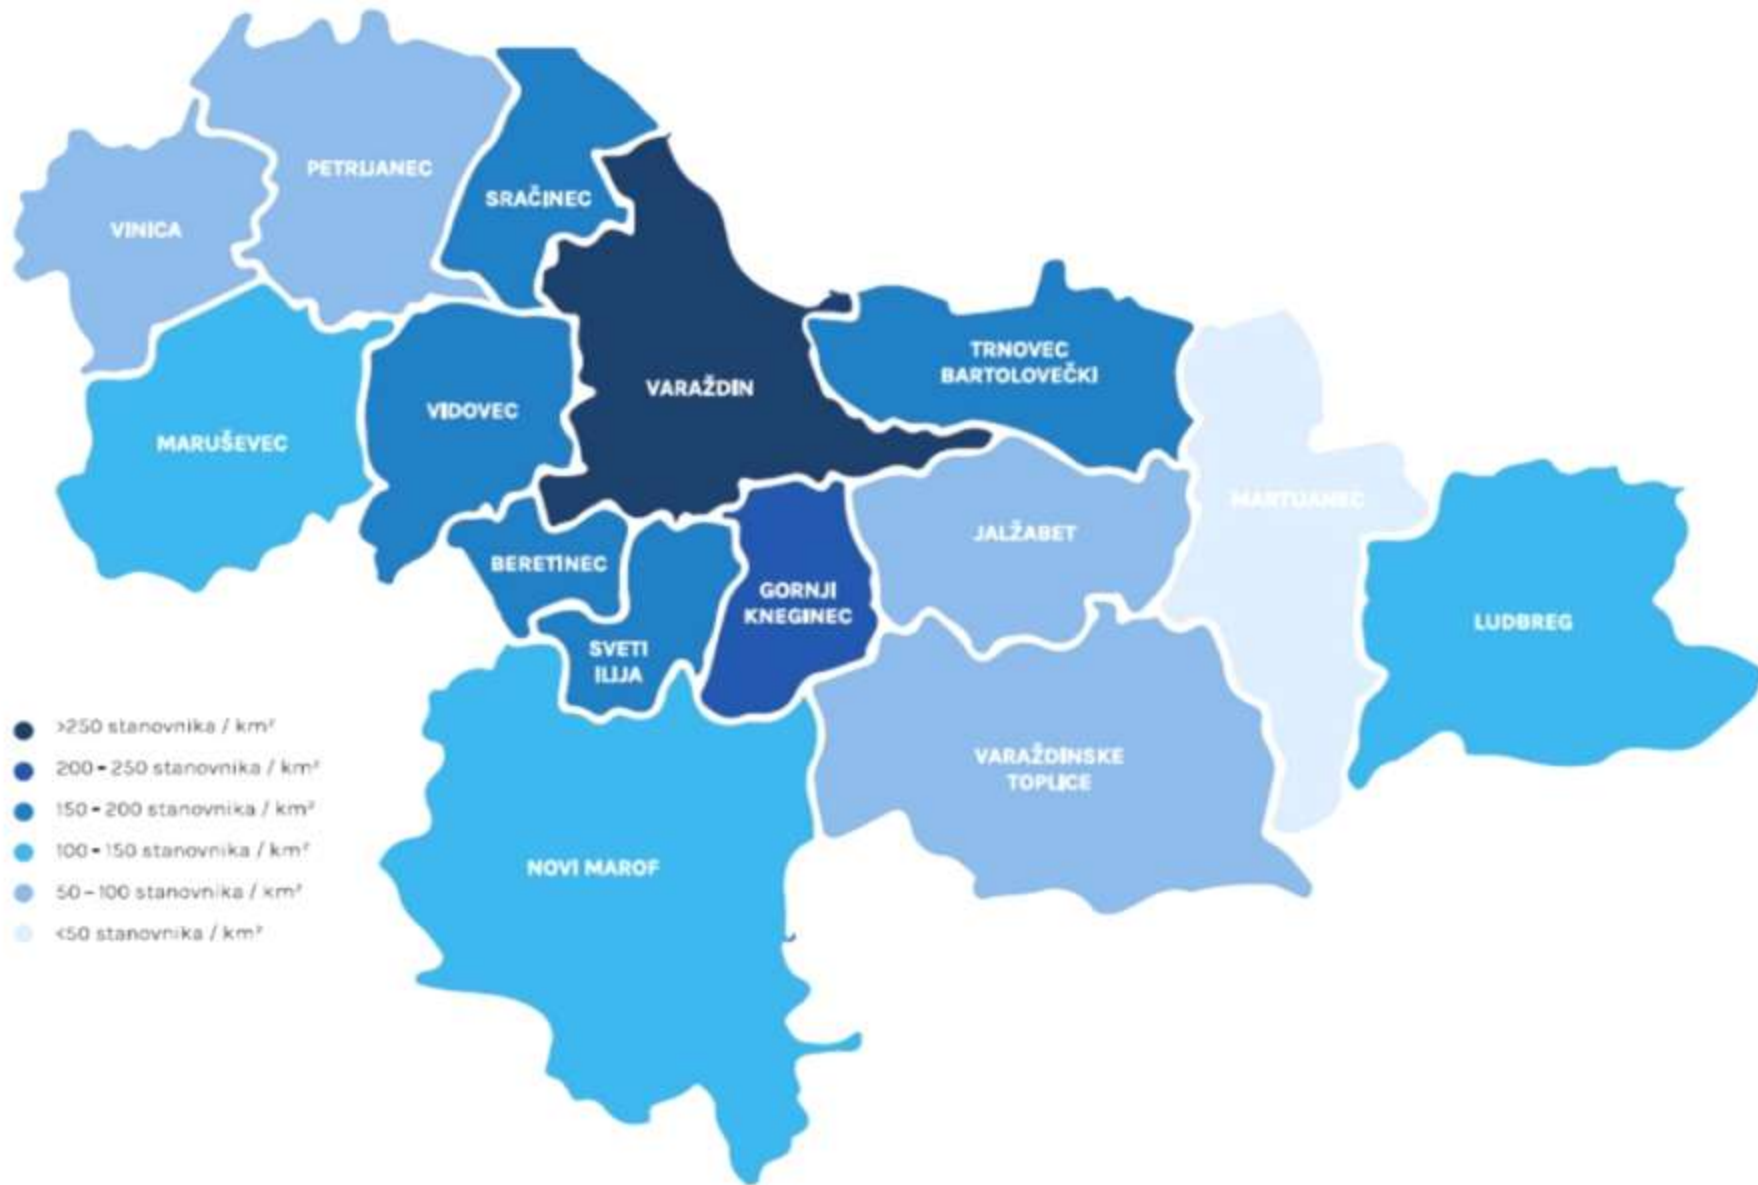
PETRIJANEC

VINICA

SRAČINEC

VARAŽDIN

TRNOVEC BARTOLOVEČKI

MARUŠEVEC

VIDOVEC

MARTIJANEC

JALŽABET

BERETINEC

GORNJI KNEGINEC

LUDBREG

SVETI ILIJA

VARAŽDINSKE TOPLICE

NOVI MAROF

>250 stanovnika / km²

200 – 250 stanovnika / km²

150 – 200 stanovnika / km²

100 – 150 stanovnika / km²

50 – 100 stanovnika / km²

<50 stanovnika / km²